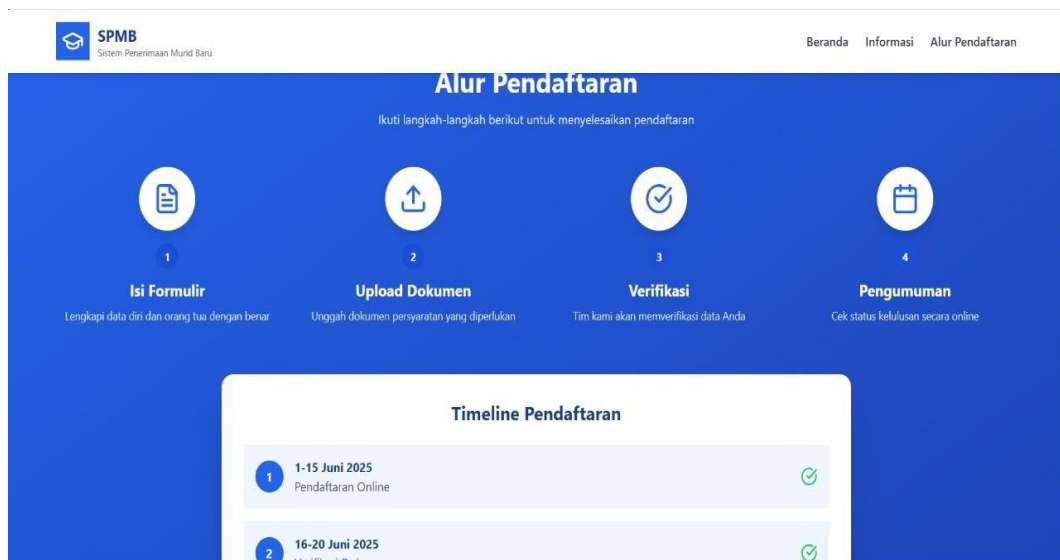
SPMB
Sistem Penerimaan Murid Baru

Beranda Informasi Alur Pendaftaran

Alur Pendaftaran

Ikuti langkah-langkah berikut untuk menyelesaikan pendaftaran

1
Isi Formulir
Lengkapi data diri dan orang tua dengan benar

2
Upload Dokumen
Unggah dokumen persyaratan yang diperlukan

3
Verifikasi
Tim kami akan memverifikasi data Anda

4
Pengumuman
Cek status kelulusan secara online

Timeline Pendaftaran

1
1-15 Juni 2025
Pendaftaran Online

2
16-20 Juni 2025
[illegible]